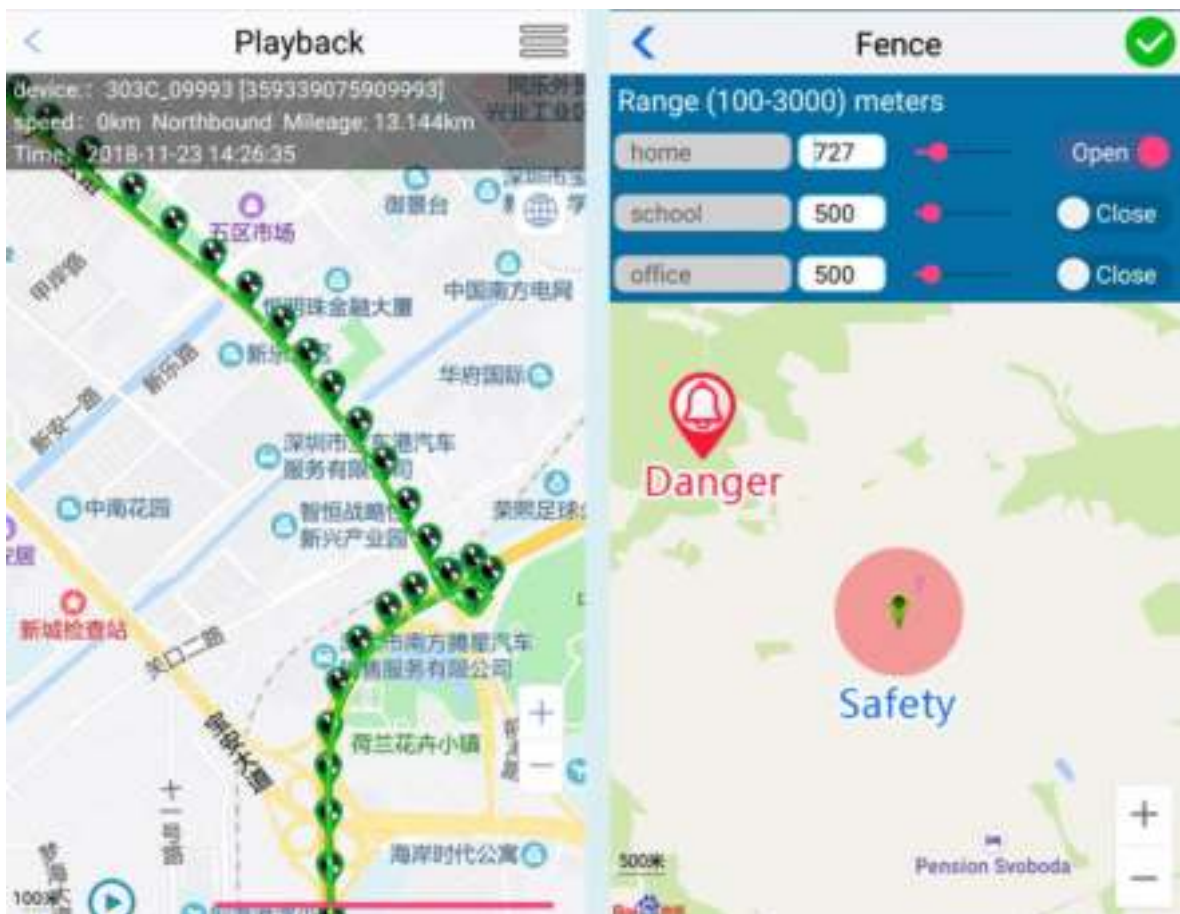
Playback

device.: 303C_09993 [359339075909993]
speed: 0km Northbound Mileage: 13.144km
Time: 2018-11-23 14:26:35

五区市场
御景台
中国南方电网
恒明珠金融大厦
新乐路
华府国际
新安一路
深圳市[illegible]汽车服务有限公司
中南花园
智恒战略性新兴产业园
新城检查站
关口二路
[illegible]南方腾星汽车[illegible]服务有限公司
荷兰花卉小镇
宝安大道
海岸时代公寓
100米

+
−

Fence

Range (100-3000) meters

home 727 Open
school 500 Close
office 500 Close

Danger

Safety

500米
Pension Svoboda

+
−